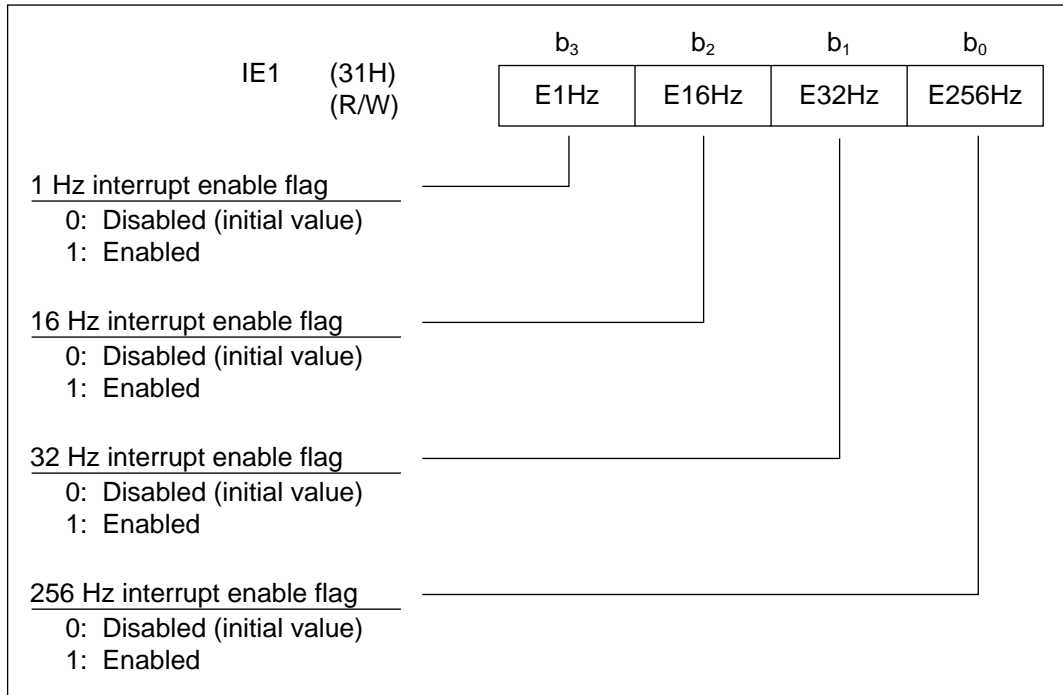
IE1 (31H) (R/W)

| $b_3$ | $b_2$ | $b_1$ | $b_0$ |
|---|---|---|---|
| E1Hz | E16Hz | E32Hz | E256Hz |

1 Hz interrupt enable flag
0: Disabled (initial value)
1: Enabled

16 Hz interrupt enable flag
0: Disabled (initial value)
1: Enabled

32 Hz interrupt enable flag
0: Disabled (initial value)
1: Enabled

256 Hz interrupt enable flag
0: Disabled (initial value)
1: Enabled